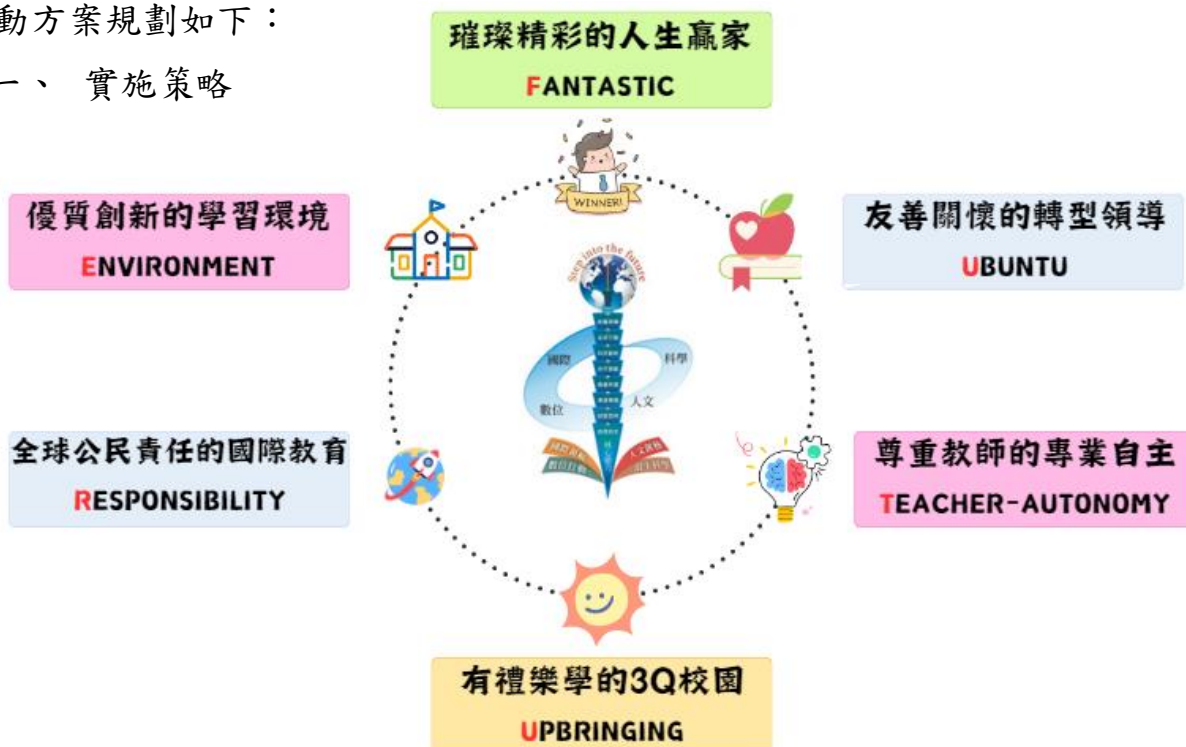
動方案規劃如下：

一、 實施策略

璀璨精彩的人生贏家
FANTASTIC

WINNER!

優質創新的學習環境
ENVIRONMENT

友善關懷的轉型領導
UBUNTU

Step into the future

國際
科學
數位
人文

全球公民責任的國際教育
RESPONSIBILITY

尊重教師的專業自主
TEACHER-AUTONOMY

有禮樂學的3Q校園
UPBRINGING